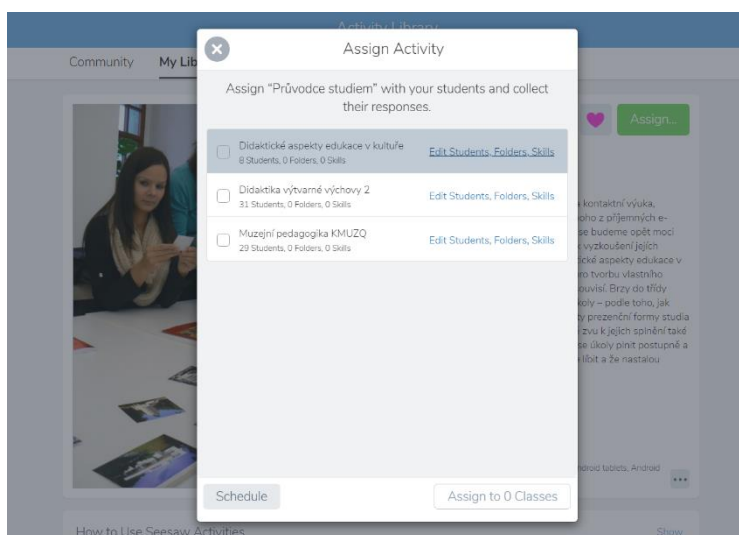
Activity Library

Community My Lib

Assign...

Assign Activity

Assign "Průvodce studiem" with your students and collect their responses.

Didaktické aspekty edukace v kultuře
8 Students, 0 Folders, 0 Skills
Edit Students, Folders, Skills

Didaktika výtvarné výchovy 2
31 Students, 0 Folders, 0 Skills
Edit Students, Folders, Skills

Muzejní pedagogika KMUZQ
29 Students, 0 Folders, 0 Skills
Edit Students, Folders, Skills

kontaktní výuka, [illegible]oho z příjemných e- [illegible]se budeme opět moci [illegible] vyzkoušení jejich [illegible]cké aspekty edukace v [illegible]ro tvorbu vlastního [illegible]ouvisí. Brzy do třídy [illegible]koly – podle toho, jak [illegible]y prezenční formy studia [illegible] zvu k jejich splnění také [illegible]se úkoly plnit postupně a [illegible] líbit a že nastalou

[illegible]droid tablets, Android

...

Schedule

Assign to 0 Classes

How to Use Seesaw Activities

Show